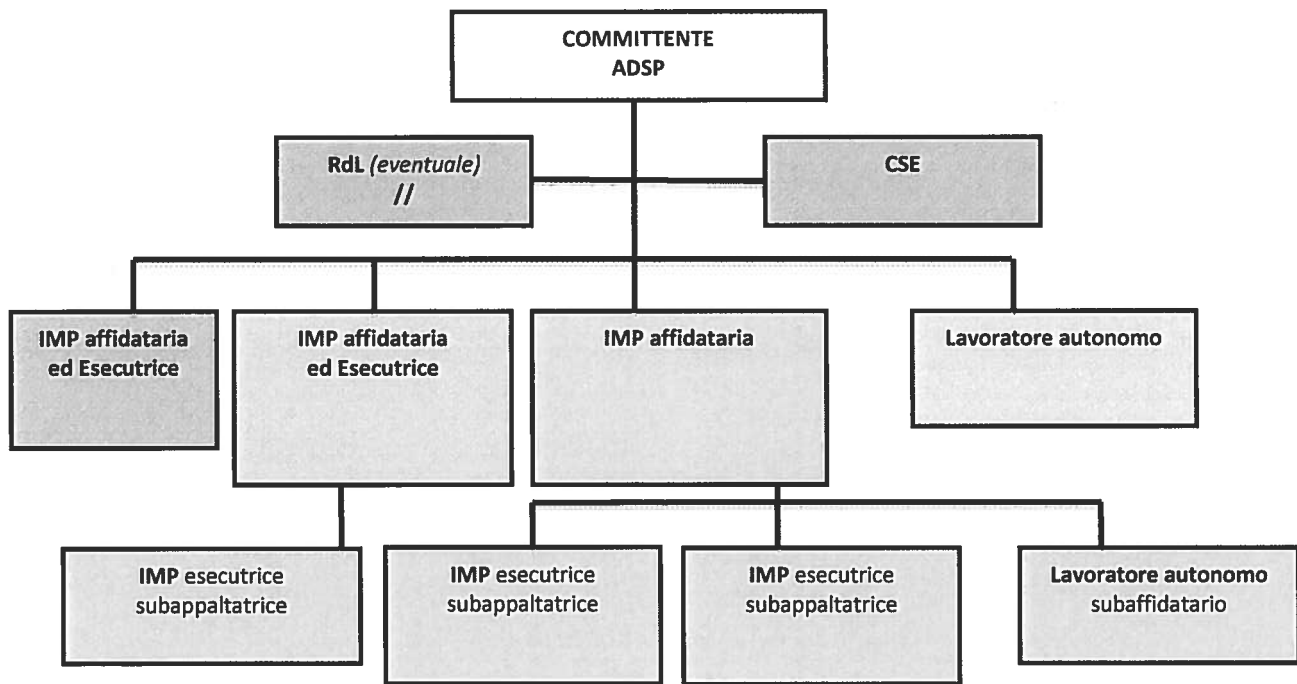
COMMITTENTE
ADSP

RdL *(eventuale)*
//

CSE

IMP affidataria ed Esecutrice

IMP affidataria ed Esecutrice

IMP affidataria

Lavoratore autonomo

IMP esecutrice subappaltatrice

IMP esecutrice subappaltatrice

IMP esecutrice subappaltatrice

Lavoratore autonomo subaffidatario